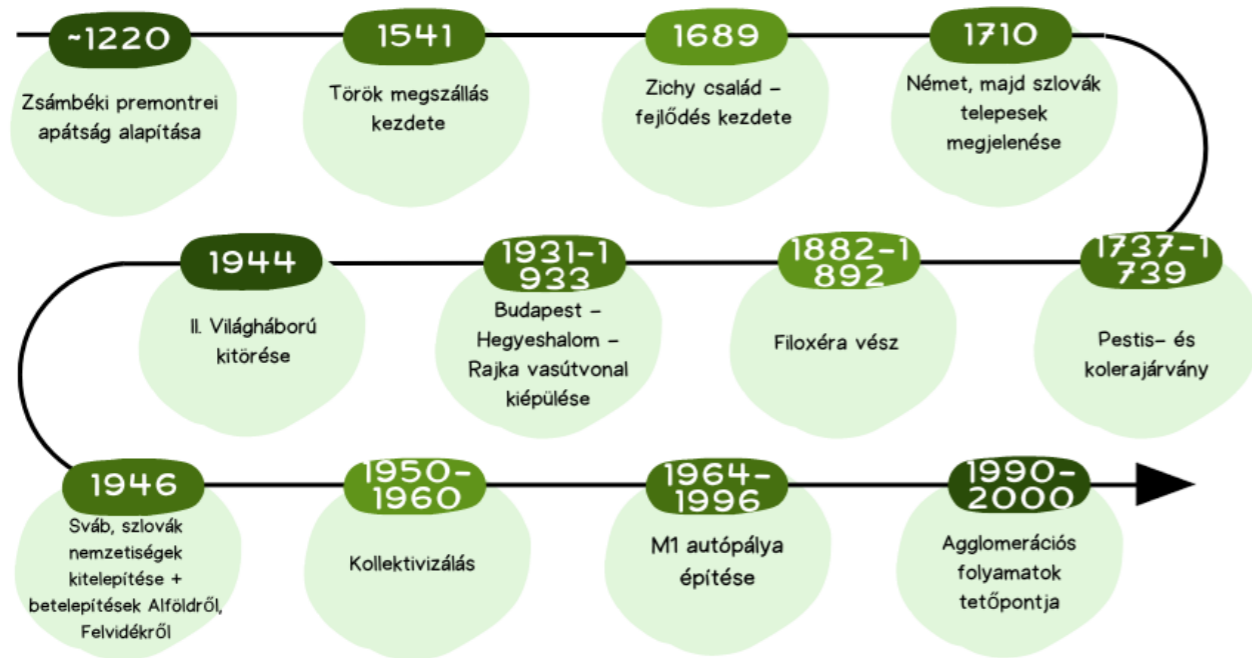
~1220
Zsámbéki premontrei apátság alapítása

1541
Török megszállás kezdete

1689
Zichy család – fejlődés kezdete

1710
Német, majd szlovák telepesek megjelenése

1737-1739
Pestis- és kolerajárvány

1882-1892
Filoxéra vész

1931-1933
Budapest – Hegyeshalom – Rajka vasútvonal kiépülése

1944
II. Világháború kitörése

1946
Sváb, szlovák nemzetiségek kitelepítése + betelepítések Alföldről, Felvidékről

1950-1960
Kollektivizálás

1964-1996
M1 autópálya építése

1990-2000
Agglomerációs folyamatok tetőpontja